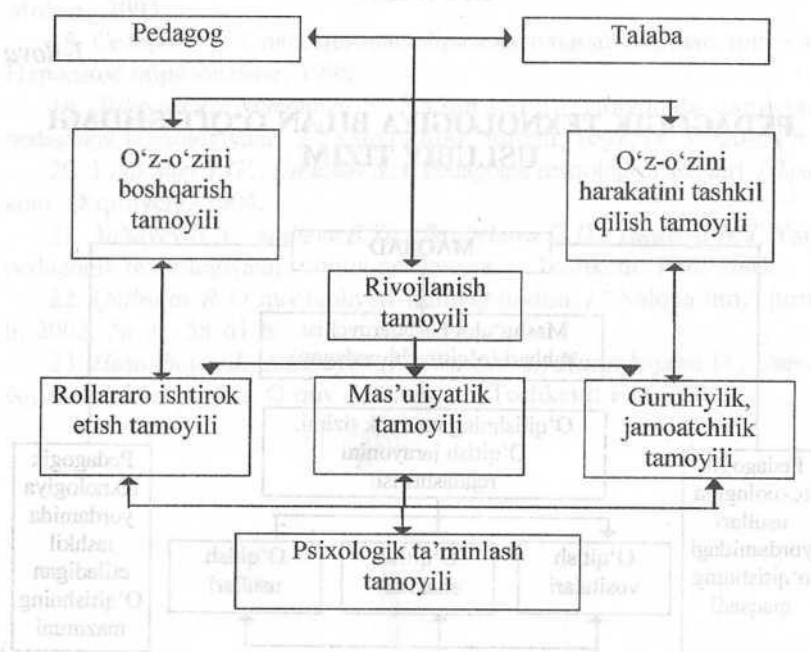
Pedagog

Talaba

O‘z-o‘zini boshqarish tamoyili

O‘z-o‘zini harakatini tashkil qilish tamoyili

Rivojlanish tamoyili

Rollararo ishtirok etish tamoyili

Mas’uliyatlik tamoyili

Guruhiylik, jamoatchilik tamoyili

Psixologik ta’minlash tamoyili